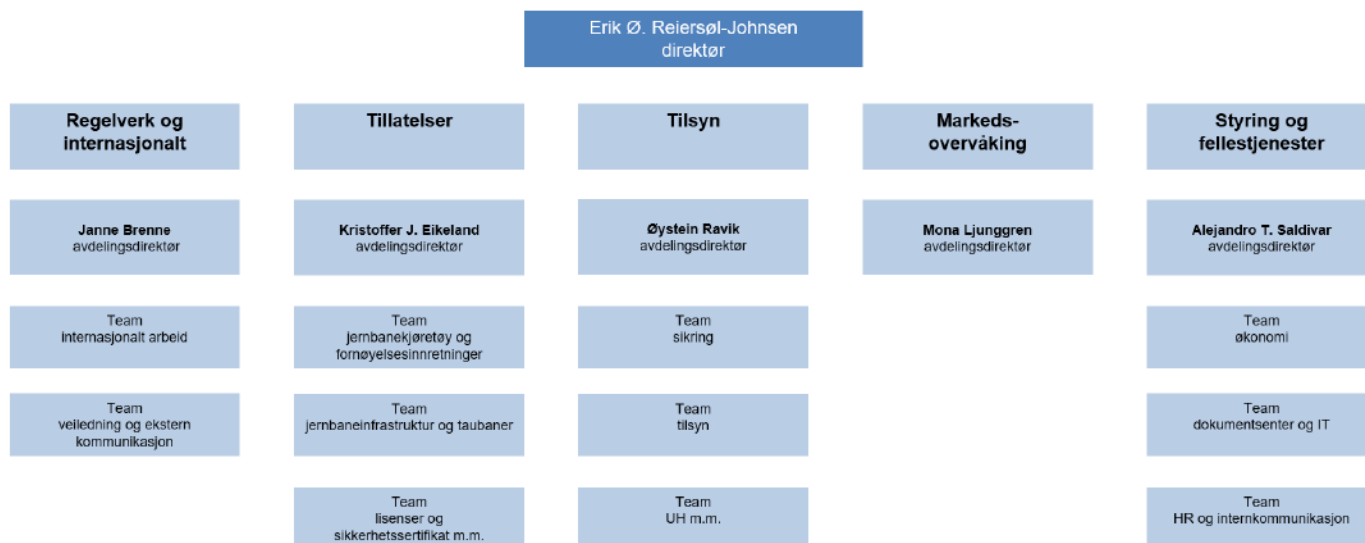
Erik Ø. Reiersøl-Johnsen
direktør

Regelverk og internasjonalt

Janne Brenne
avdelingsdirektør

Team
internasjonalt arbeid

Team
veiledning og ekstern kommunikasjon

Tillatelser

Kristoffer J. Eikeland
avdelingsdirektør

Team
jernbanekjøretøy og fornøyelsesinnretninger

Team
jernbaneinfrastruktur og taubaner

Team
lisenser og sikkerhetssertifikat m.m.

Tilsyn

Øystein Ravik
avdelingsdirektør

Team
sikring

Team
tilsyn

Team
UH m.m.

Markeds-overvåking

Mona Ljunggren
avdelingsdirektør

Styring og fellestjenester

Alejandro T. Saldivar
avdelingsdirektør

Team
økonomi

Team
dokumentsenter og IT

Team
HR og internkommunikasjon